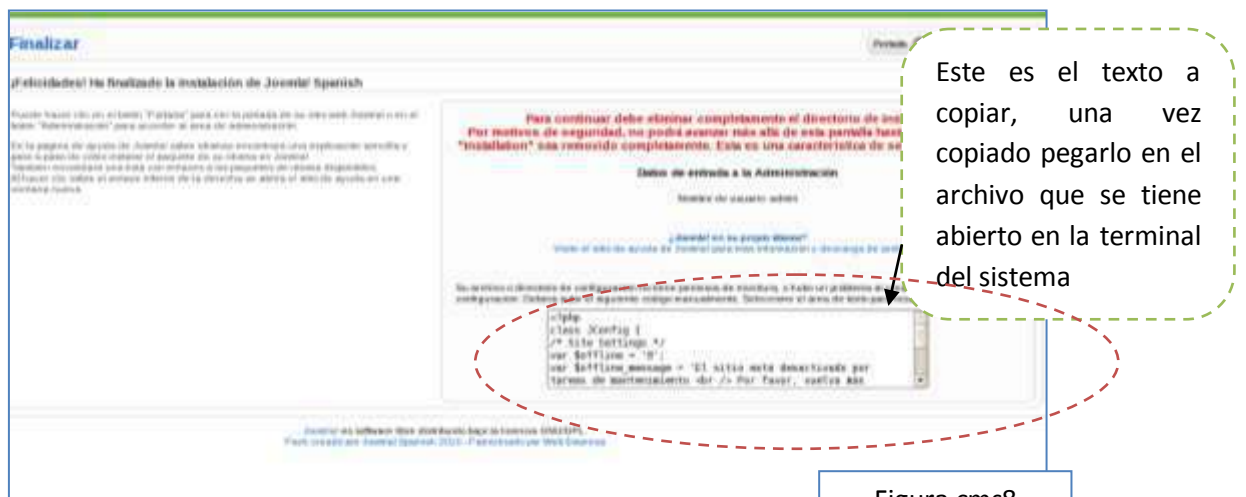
Finalizar

¡Felicidades! Ha finalizado la instalación de Joomla! Spanish

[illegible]

Para continuar debe eliminar completamente el directorio de inst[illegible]
Por motivos de seguridad, no podrá avanzar más allá de esta pantalla has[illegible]
"installation" sea removido completamente. Esta es una característica de se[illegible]

Datos de entrada a la Administración

Nombre de usuario: admin

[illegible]

<?php
class JConfig {
/* Site Settings */
var $offline = '0';
var $offline_message = 'El sitio está desactivado por tareas de mantenimiento <br /> Por favor, vuelva más

Este es el texto a copiar, una vez copiado pegarlo en el archivo que se tiene abierto en la terminal del sistema

Figura cms8